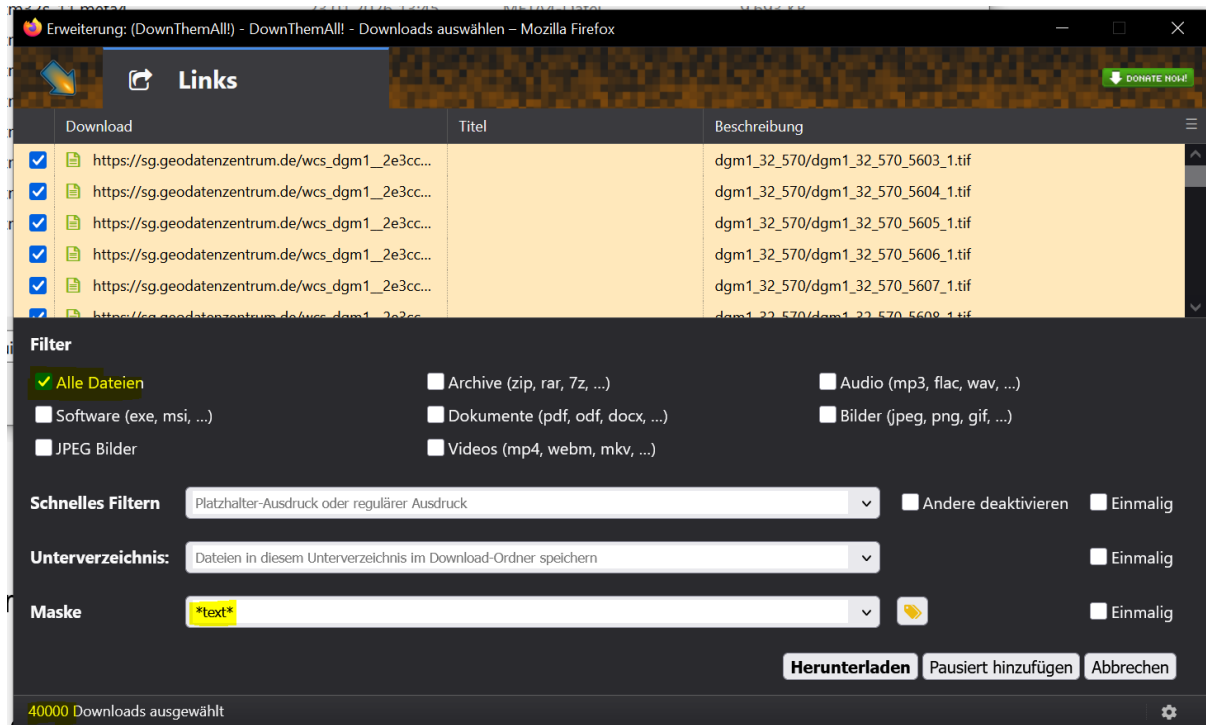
Erweiterung: (DownThemAll!) - DownThemAll! - Downloads auswählen – Mozilla Firefox

Links

DONATE NOW!

| Download | Titel | Beschreibung |
|---|---|---|
| https://sg.geodatenzentrum.de/wcs_dgm1__2e3cc... | | dgm1_32_570/dgm1_32_570_5603_1.tif |
| https://sg.geodatenzentrum.de/wcs_dgm1__2e3cc... | | dgm1_32_570/dgm1_32_570_5604_1.tif |
| https://sg.geodatenzentrum.de/wcs_dgm1__2e3cc... | | dgm1_32_570/dgm1_32_570_5605_1.tif |
| https://sg.geodatenzentrum.de/wcs_dgm1__2e3cc... | | dgm1_32_570/dgm1_32_570_5606_1.tif |
| https://sg.geodatenzentrum.de/wcs_dgm1__2e3cc... | | dgm1_32_570/dgm1_32_570_5607_1.tif |
| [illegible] | | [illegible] |

Filter

Alle Dateien
Archive (zip, rar, 7z, ...)
Audio (mp3, flac, wav, ...)
Software (exe, msi, ...)
Dokumente (pdf, odf, docx, ...)
Bilder (jpeg, png, gif, ...)
JPEG Bilder
Videos (mp4, webm, mkv, ...)

Schnelles Filtern
Platzhalter-Ausdruck oder regulärer Ausdruck
Andere deaktivieren
Einmalig

Unterverzeichnis:
Dateien in diesem Unterverzeichnis im Download-Ordner speichern
Einmalig

Maske
*text*
Einmalig

Herunterladen
Pausiert hinzufügen
Abbrechen

40000 Downloads ausgewählt